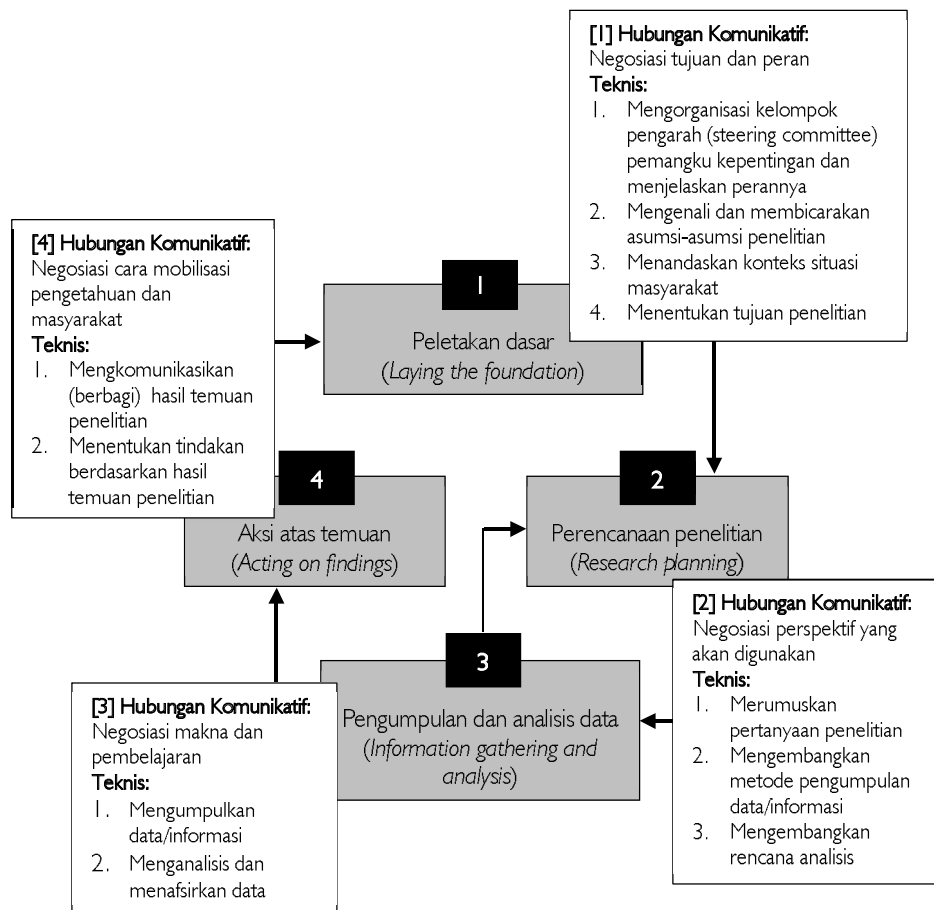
[1] Hubungan Komunikatif:
Negosiasi tujuan dan peran
Teknis:
1. Mengorganisasi kelompok pengarah (steering committee) pemangku kepentingan dan menjelaskan perannya
2. Mengenali dan membicarakan asumsi-asumsi penelitian
3. Menandaskan konteks situasi masyarakat
4. Menentukan tujuan penelitian

[4] Hubungan Komunikatif:
Negosiasi cara mobilisasi pengetahuan dan masyarakat
Teknis:
1. Mengkomunikasikan (berbagi) hasil temuan penelitian
2. Menentukan tindakan berdasarkan hasil temuan penelitian

1
Peletakan dasar
(Laying the foundation)

4
Aksi atas temuan
(Acting on findings)

2
Perencanaan penelitian
(Research planning)

3
Pengumpulan dan analisis data
(Information gathering and analysis)

[2] Hubungan Komunikatif:
Negosiasi perspektif yang akan digunakan
Teknis:
1. Merumuskan pertanyaan penelitian
2. Mengembangkan metode pengumpulan data/informasi
3. Mengembangkan rencana analisis

[3] Hubungan Komunikatif:
Negosiasi makna dan pembelajaran
Teknis:
1. Mengumpulkan data/informasi
2. Menganalisis dan menafsirkan data